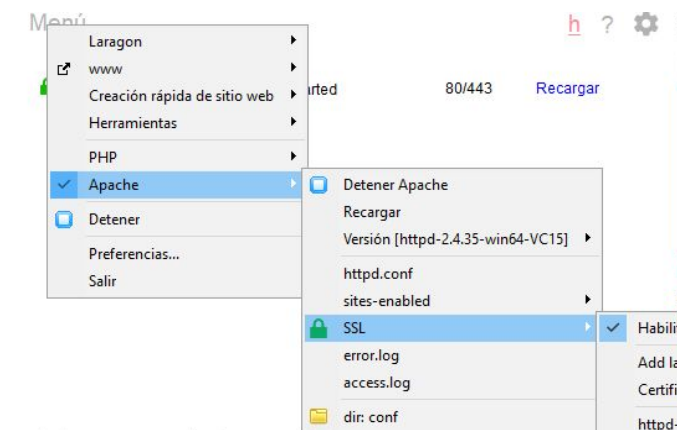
Menú

h ?

Laragon
www
Creación rápida de sitio web
Herramientas
PHP
Apache
Detener
Preferencias...
Salir

arted 80/443 Recargar

Detener Apache
Recargar
Versión [httpd-2.4.35-win64-VC15]
httpd.conf
sites-enabled
SSL
error.log
access.log
dir: conf

Habili
Add la
Certifi
httpd-